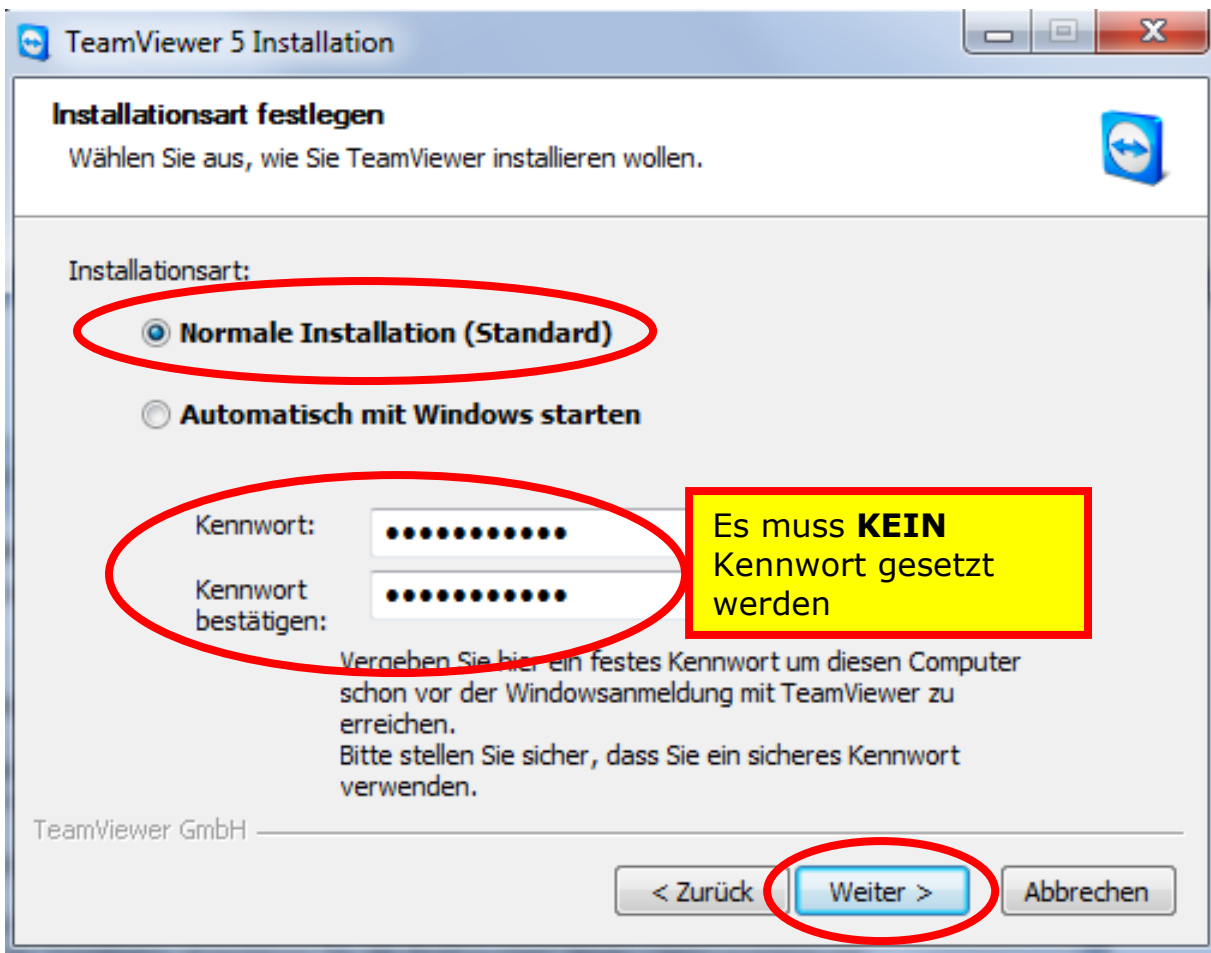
TeamViewer 5 Installation

Installationsart festlegen
Wählen Sie aus, wie Sie TeamViewer installieren wollen.

Installationsart:

Normale Installation (Standard)

Automatisch mit Windows starten

Kennwort: ●●●●●●●●●●●

Kennwort bestätigen: ●●●●●●●●●●●

Es muss **KEIN** Kennwort gesetzt werden

Vergeben Sie hier ein festes Kennwort um diesen Computer schon vor der Windowsanmeldung mit TeamViewer zu erreichen.
Bitte stellen Sie sicher, dass Sie ein sicheres Kennwort verwenden.

TeamViewer GmbH

< Zurück | Weiter > | Abbrechen